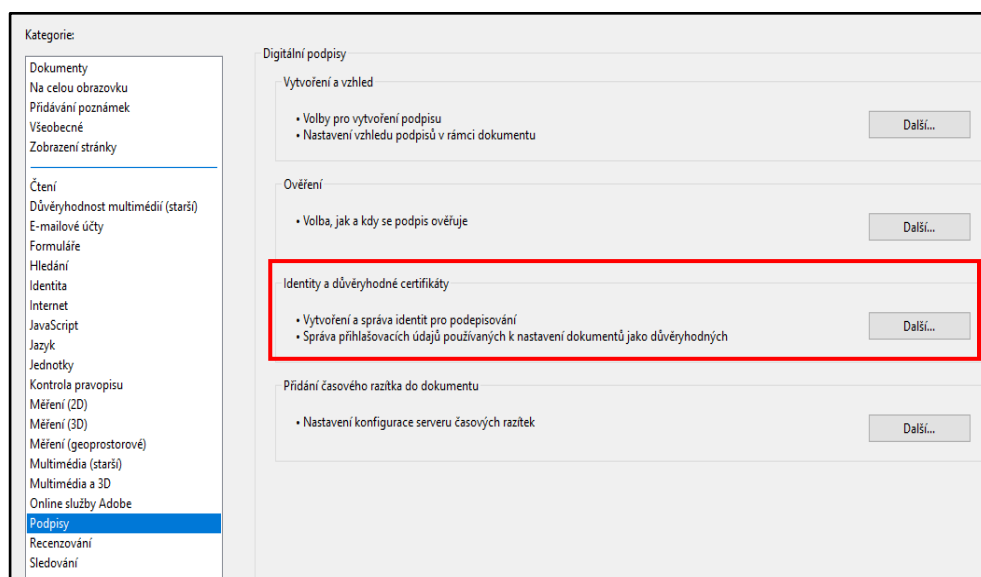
Kategorie:

Dokumenty
Na celou obrazovku
Přidávání poznámek
Všeobecné
Zobrazení stránky

Čtení
Důvěryhodnost multimédií (starší)
E-mailové účty
Formuláře
Hledání
Identita
Internet
JavaScript
Jazyk
Jednotky
Kontrola pravopisu
Měření (2D)
Měření (3D)
Měření (geoprostorové)
Multimédia (starší)
Multimédia a 3D
Online služby Adobe
Podpisy
Recenzování
Sledování

Digitální podpisy

Vytvoření a vzhled

• Volby pro vytvoření podpisu
• Nastavení vzhledu podpisů v rámci dokumentu

Další...

Ověření

• Volba, jak a kdy se podpis ověřuje

Další...

Identity a důvěryhodné certifikáty

• Vytvoření a správa identit pro podepisování
• Správa přihlašovacích údajů používaných k nastavení dokumentů jako důvěryhodných

Další...

Přidání časového razítka do dokumentu

• Nastavení konfigurace serveru časových razítek

Další...